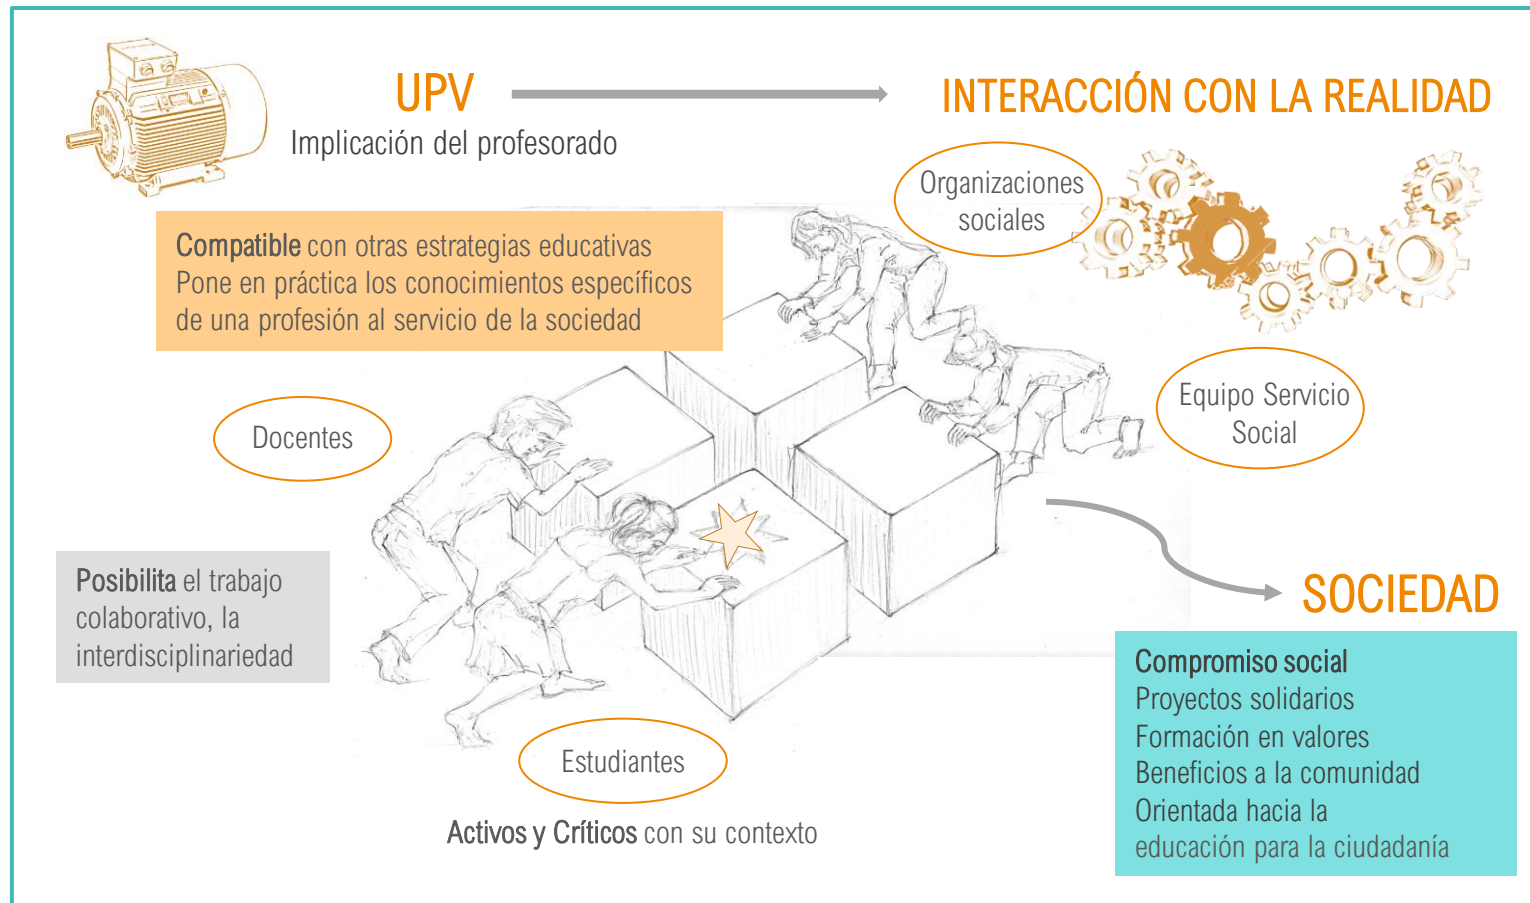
UPV
Implicación del profesorado

INTERACCIÓN CON LA REALIDAD

Organizaciones sociales

Compatible con otras estrategias educativas
Pone en práctica los conocimientos específicos de una profesión al servicio de la sociedad

Equipo Servicio Social

Docentes

SOCIEDAD

Posibilita el trabajo colaborativo, la interdisciplinariedad

Compromiso social
Proyectos solidarios
Formación en valores
Beneficios a la comunidad
Orientada hacia la educación para la ciudadanía

Estudiantes

Activos y Críticos con su contexto